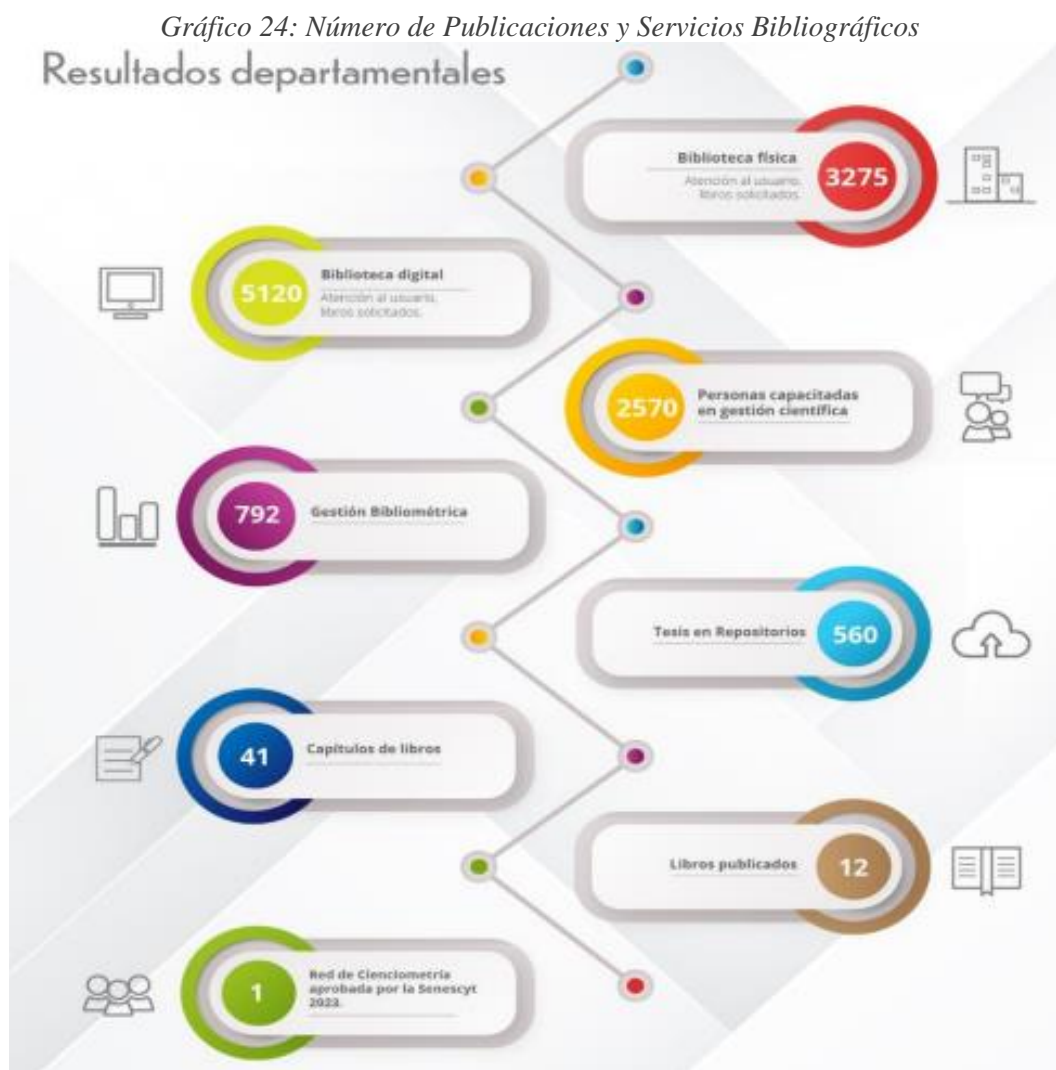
*Gráfico 24: Número de Publicaciones y Servicios Bibliográficos*

Resultados departamentales

Biblioteca física
Atención al usuario, libros solicitados.
3275

5120
Biblioteca digital
Atención al usuario, libros solicitados.

2570
Personas capacitadas en gestión científica

792
Gestión Bibliométrica

Tesis en Repositorios
560

41
Capítulos de libros

Libros publicados
12

1
Red de Cienciometría aprobada por la Senescyt 2023.